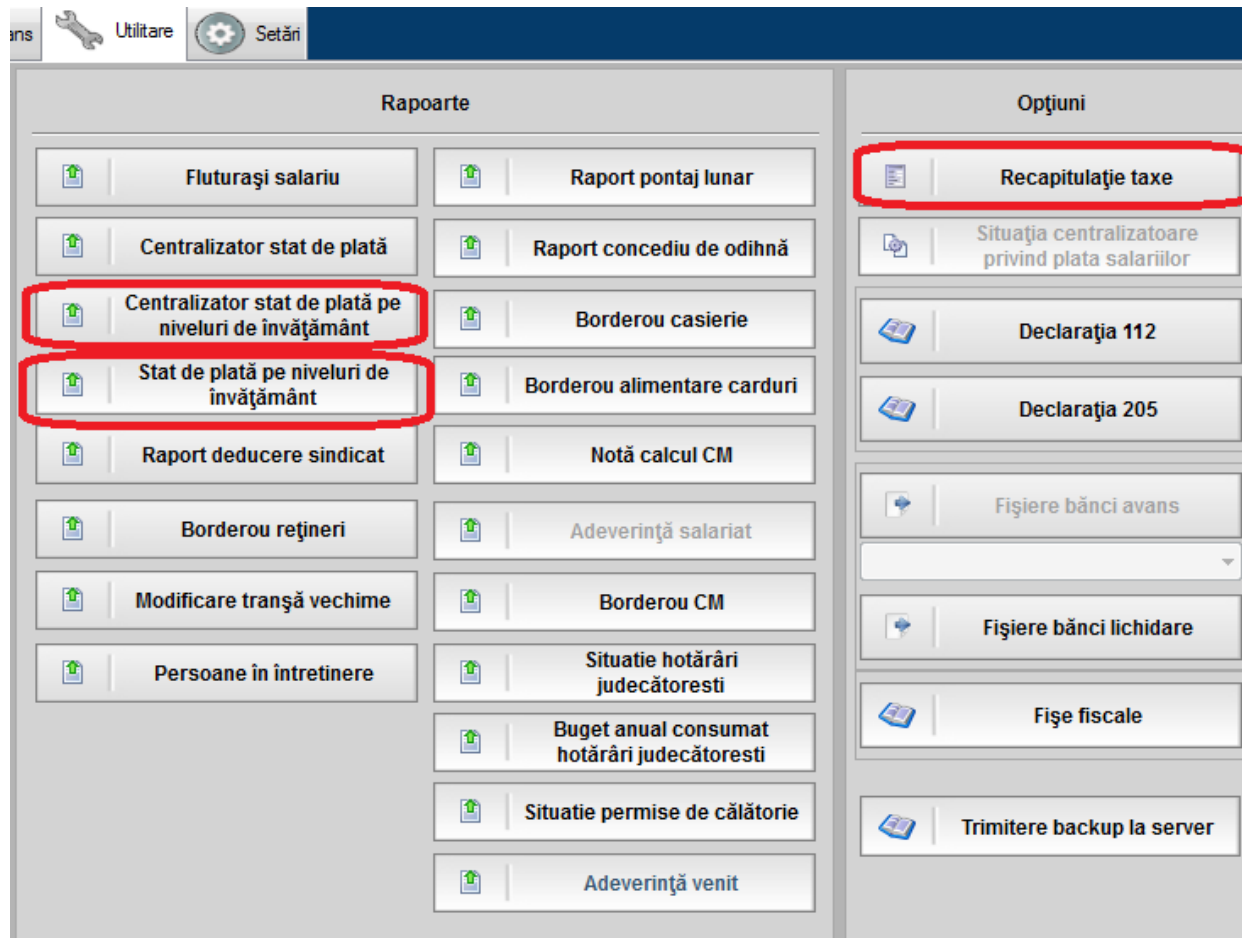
ans Utilitare Setări

Rapoarte

Fluturaşi salariu

Centralizator stat de plată

Centralizator stat de plată pe niveluri de învăţământ

Stat de plată pe niveluri de învăţământ

Raport deducere sindicat

Borderou reţineri

Modificare tranşă vechime

Persoane în întretinere

Raport pontaj lunar

Raport concediu de odihnă

Borderou casierie

Borderou alimentare carduri

Notă calcul CM

Adeverinţă salariat

Borderou CM

Situatie hotărâri judecătoresti

Buget anual consumat hotărâri judecătoresti

Situatie permise de călătorie

Adeverinţă venit

Opţiuni

Recapitulaţie taxe

Situaţia centralizatoare privind plata salariilor

Declaraţia 112

Declaraţia 205

Fişiere bănci avans

Fişiere bănci lichidare

Fişe fiscale

Trimitere backup la server